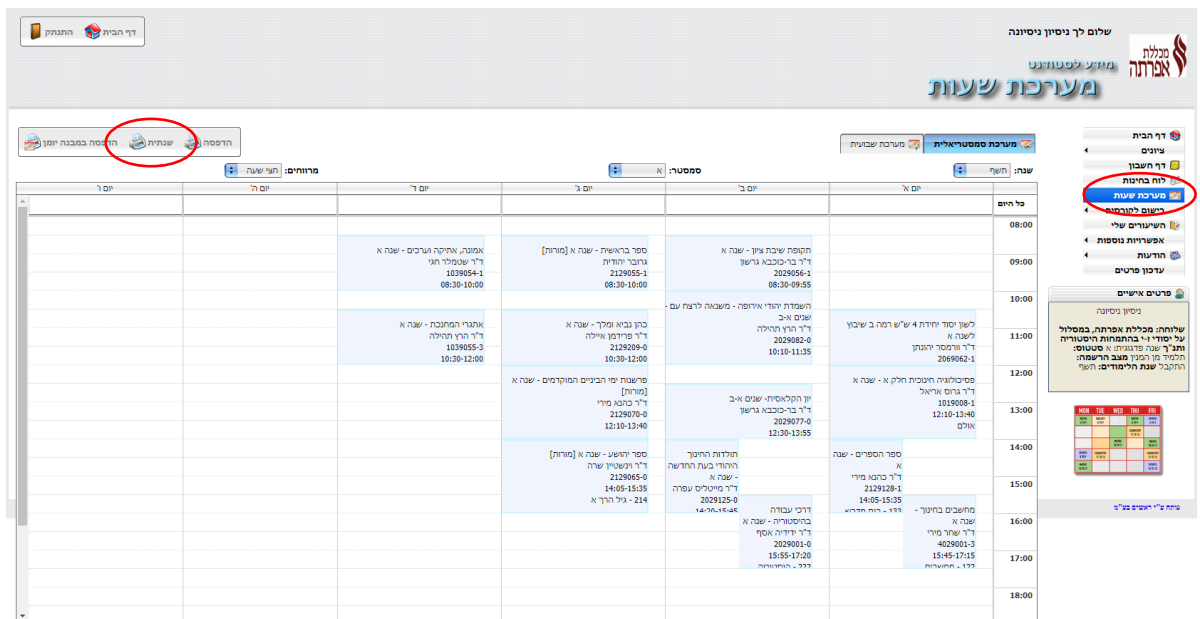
שלום לך ניסיון ניסיונה

מכללת אפרתה

מידע לסטודנט

מערכת שעות

דף הבית | התנתק

דף הבית
ציונים
דף חשבון
לוח בחינות
מערכת שעות
רישום לקורסים
השיעורים שלי
אפשרויות נוספות
הודעות
עדכון פרטים

פרטים אישיים
ניסיון ניסיונה
שלוחה: מכללת אפרתה, במסלול על יסודי י-ב בהתמחות היסטוריה ותנ"ך שנה פרגוגית: א סטטוס: תלמיד מן המניין מצב הרשמה: התקבל שנת הלימודים: תשף

MON TUE WED THU FRI

פותח ע"י ראשים בע"מ

מערכת סמסטריאלית | מערכת שבועית

הדפסה | שנתית | הדפסה במבנה יומן

שנה: תשף
סמסטר: א
מרווחים: חצי שעה

| | יום א' | יום ב' | יום ג' | יום ד' | יום ה' | יום ו' |
|---|---|---|---|---|---|---|
| כל היום | | | | | | |
| 08:00 | | | | | | |
| 09:00 | | תקופת שיבת ציון - שנה א ד"ר בר-כוכבא גרשון 2029056-1 08:30-09:55 | ספר בראשית - שנה א [מורות] גרובר יהודית 2129055-1 08:30-10:00 | אמונה, אתיקה וערכים - שנה א ד"ר שטמלר חגי 1039054-1 08:30-10:00 | | |
| 10:00 | | השמדת יהודי אירופה - משנאה לרצח עם - שנים א-ב ד"ר הרץ תהילה 2029082-0 10:10-11:35 | | | | |
| 11:00 | לשון יסוד יחידה 4 ש"ש רמה ב שיבוץ לשנה א ד"ר וורמסר יהונתן 2069062-1 | | כהן נביא ומלך - שנה א ד"ר פרידמן איילה 2129209-0 10:30-12:00 | אתגרי המתנכת - שנה א ד"ר הרץ תהילה 1039055-3 10:30-12:00 | | |
| 12:00 | פסיכולוגיה חינוכית חלק א - שנה א ד"ר גרוס אריאל 1019008-1 12:10-13:40 אולם | | פרשנות ימי הביניים המוקדמים - שנה א [מורות] ד"ר כהנא מירי 2129070-0 12:10-13:40 | | | |
| 13:00 | | יוון הקלאסית- שנים א-ב ד"ר בר-כוכבא גרשון 2029077-0 12:30-13:55 | | | | |
| 14:00 | ספר הספרים - שנה א ד"ר כהנא מירי 2129128-1 14:05-15:35 133 - בית חבורא | תולדות החינוך היהודי בעת החדשה - שנה א ד"ר מייטליס עפרה 2029125-0 14:20-15:45 | ספר יהושע - שנה א [מורות] ד"ר וינשטיין שרה 2129065-0 14:05-15:35 214 - גיל הרך א | | | |
| 15:00 | | | | | | |
| 16:00 | מחשבים בחינוך - שנה א ד"ר שחר מירי 4029001-3 15:45-17:15 122 - מחשבים | דרכי עבודה בהיסטוריה - שנה א ד"ר ידידיה אסף 2029001-0 15:55-17:20 222 - היסטוריה | | | | |
| 17:00 | | | | | | |
| 18:00 | | | | | | |